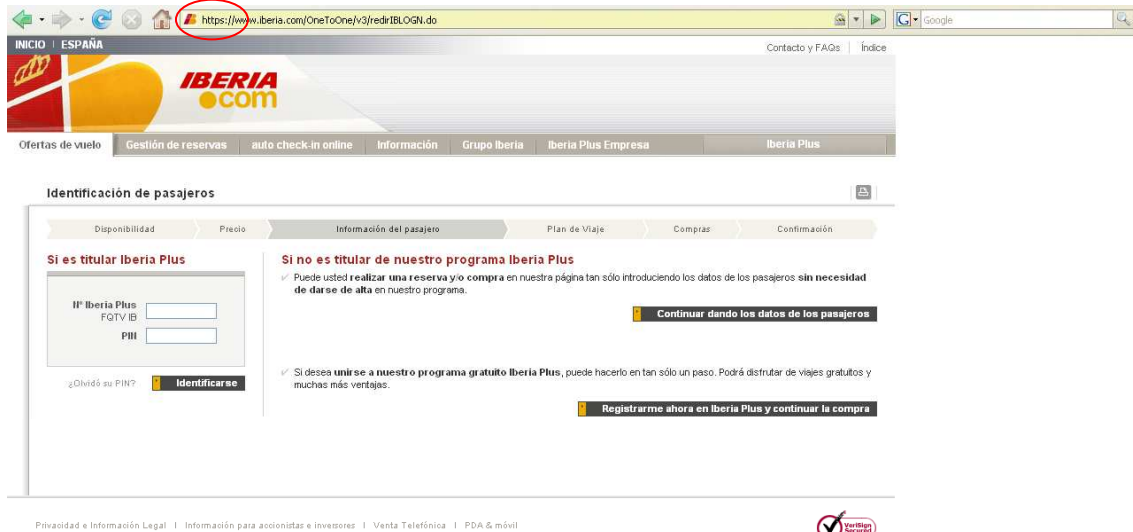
https://www.iberia.com/OneToOne/v3/redirIBLOGN.do

Google

INICIO | ESPAÑA

Contacto y FAQs | Índice

IBERIA .com

Ofertas de vuelo | Gestión de reservas | auto check-in online | Información | Grupo Iberia | Iberia Plus Empresa | Iberia Plus

Identificación de pasajeros

Disponibilidad | Precio | Información del pasajero | Plan de Viaje | Compras | Confirmación

Si es titular Iberia Plus

Nº Iberia Plus FQTV IB

PIN

¿Olvidó su PIN? Identificarse

Si no es titular de nuestro programa Iberia Plus

Puede usted realizar una reserva y/o compra en nuestra página tan sólo introduciendo los datos de los pasajeros sin necesidad de darse de alta en nuestro programa.

Continuar dando los datos de los pasajeros

Si desea unirse a nuestro programa gratuito Iberia Plus, puede hacerlo en tan sólo un paso. Podrá disfrutar de viajes gratuitos y muchas más ventajas.

Registrarme ahora en Iberia Plus y continuar la compra

Privacidad e Información Legal | Información para accionistas e inversores | Venta Telefónica | PDA & móvil

VeriSign Secured